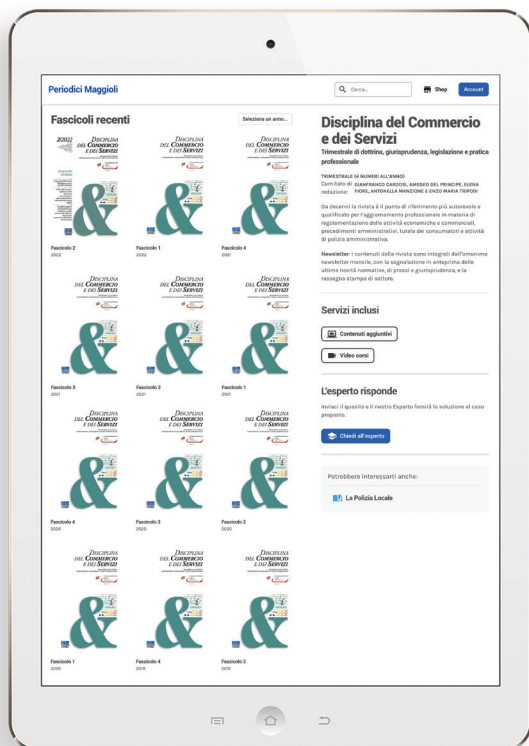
Periodici Maggioli

Cerca...

Shop

Account

Fascicoli recenti

Seleziona un anno...

2/2022

DISCIPLINA DEL COMMERCIO E DEI SERVIZI

Fascicolo 2
2022

DISCIPLINA DEL COMMERCIO E DEI SERVIZI

Fascicolo 1
2022

DISCIPLINA DEL COMMERCIO E DEI SERVIZI

Fascicolo 4
2021

DISCIPLINA DEL COMMERCIO E DEI SERVIZI

Fascicolo 3
2021

DISCIPLINA DEL COMMERCIO E DEI SERVIZI

Fascicolo 2
2021

DISCIPLINA DEL COMMERCIO E DEI SERVIZI

Fascicolo 1
2021

DISCIPLINA DEL COMMERCIO E DEI SERVIZI

Fascicolo 4
2020

DISCIPLINA DEL COMMERCIO E DEI SERVIZI

Fascicolo 3
2020

DISCIPLINA DEL COMMERCIO E DEI SERVIZI

Fascicolo 2
2020

DISCIPLINA DEL COMMERCIO E DEI SERVIZI

Fascicolo 1
2020

DISCIPLINA DEL COMMERCIO E DEI SERVIZI

Fascicolo 4
2019

DISCIPLINA DEL COMMERCIO E DEI SERVIZI

Fascicolo 3
2019

Disciplina del Commercio e dei Servizi

Trimestrale di dottrina, giurisprudenza, legislazione e pratica professionale

TRIMESTRALE (4 NUMERI ALL'ANNO)
Comitato di redazione: GIANFRANCO CARDOSI, AMEDEO DEL PRINCIPE, ELENA FIORE, ANTONELLA MANZIONE E ENZO MARIA TRIPODI

Da decenni la rivista è il punto di riferimento più autorevole e qualificato per l'aggiornamento professionale in materia di regolamentazione delle attività economiche e commerciali, procedimenti amministrativi, tutela dei consumatori e attività di polizia amministrativa.

Newsletter: i contenuti della rivista sono integrati dall'omonima newsletter mensile, con la segnalazione in anteprima delle ultime novità normative, di prassi e giurisprudenza, e la rassegna stampa di settore.

Servizi inclusi

Contenuti aggiuntivi

Video corsi

L'esperto risponde

Inviaci il quesito e il nostro Esperto fornirà la soluzione al caso proposto.

Chiedi all'esperto

Potrebbero interessarti anche:

La Polizia Locale